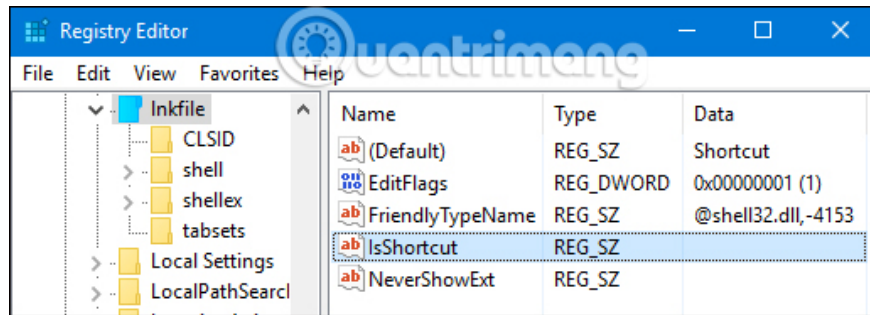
Registry Editor

File Edit View Favorites Help

quantrimang

lnkfile
CLSID
shell
shellex
tabsets
Local Settings
LocalPathSearcl

| Name | Type | Data |
|---|---|---|
| (Default) | REG_SZ | Shortcut |
| EditFlags | REG_DWORD | 0x00000001 (1) |
| FriendlyTypeName | REG_SZ | @shell32.dll,-4153 |
| IsShortcut | REG_SZ | |
| NeverShowExt | REG_SZ | |